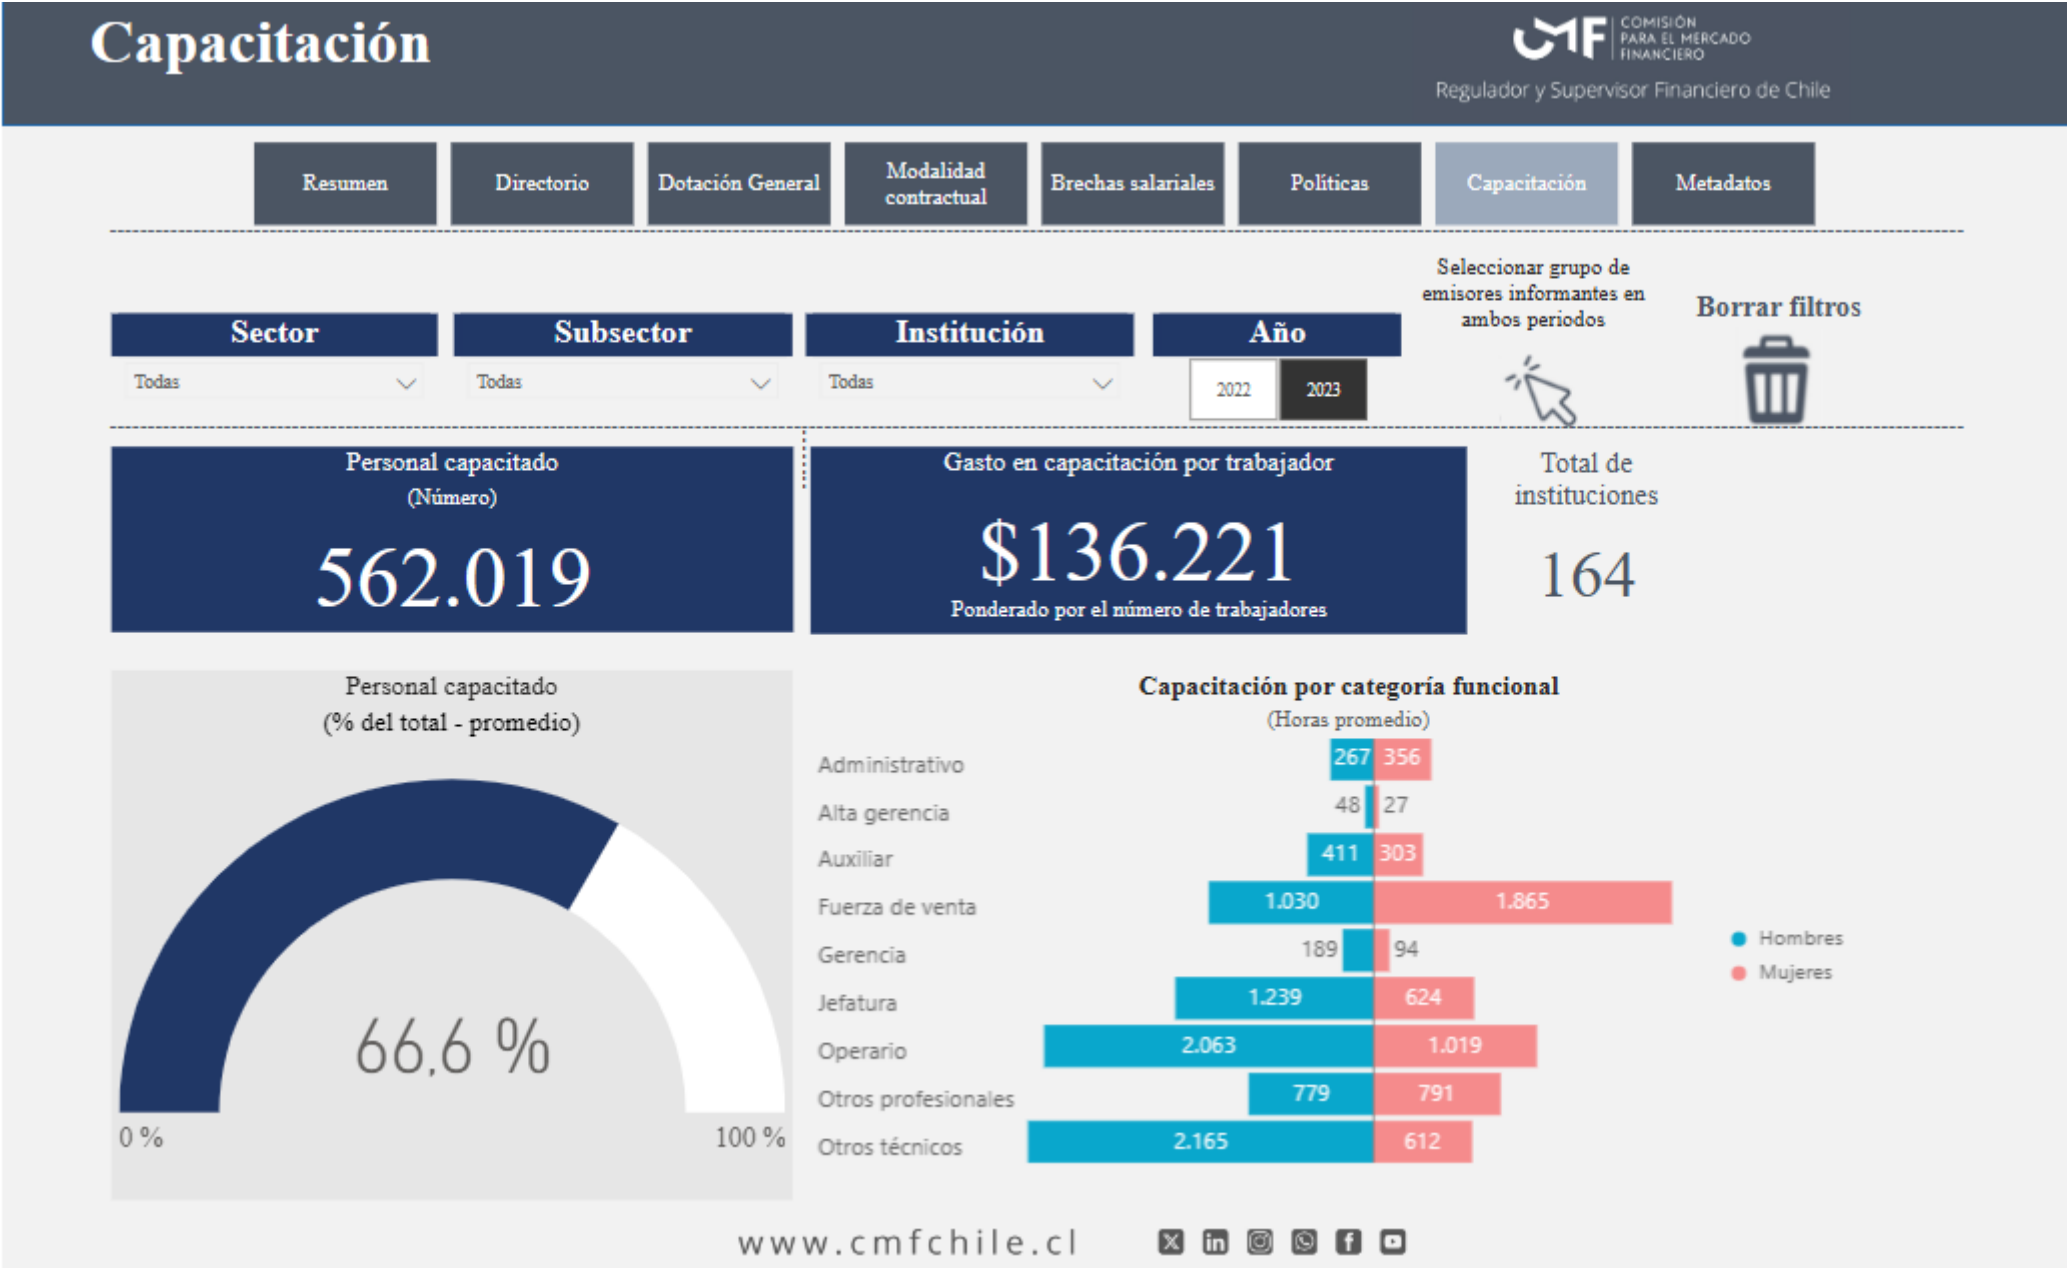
Capacitación

CMF COMISIÓN PARA EL MERCADO FINANCIERO

Regulador y Supervisor Financiero de Chile

Resumen
Directorio
Dotación General
Modalidad contractual
Brechas salariales
Políticas
Capacitación
Metadatos

Sector
Todas

Subsector
Todas

Institución
Todas

Año
2022
2023

Seleccionar grupo de emisores informantes en ambos periodos

Borrar filtros

Personal capacitado
(Número)
562.019

Gasto en capacitación por trabajador
$136.221
Ponderado por el número de trabajadores

Total de instituciones
164

Personal capacitado
(% del total - promedio)
66,6 %
0 %
100 %

Capacitación por categoría funcional
(Horas promedio)

| Categoría | Hombres | Mujeres |
|---|---|---|
| Administrativo | 267 | 356 |
| Alta gerencia | 48 | 27 |
| Auxiliar | 411 | 303 |
| Fuerza de venta | 1.030 | 1.865 |
| Gerencia | 189 | 94 |
| Jefatura | 1.239 | 624 |
| Operario | 2.063 | 1.019 |
| Otros profesionales | 779 | 791 |
| Otros técnicos | 2.165 | 612 |

Hombres
Mujeres

www.cmfchile.cl